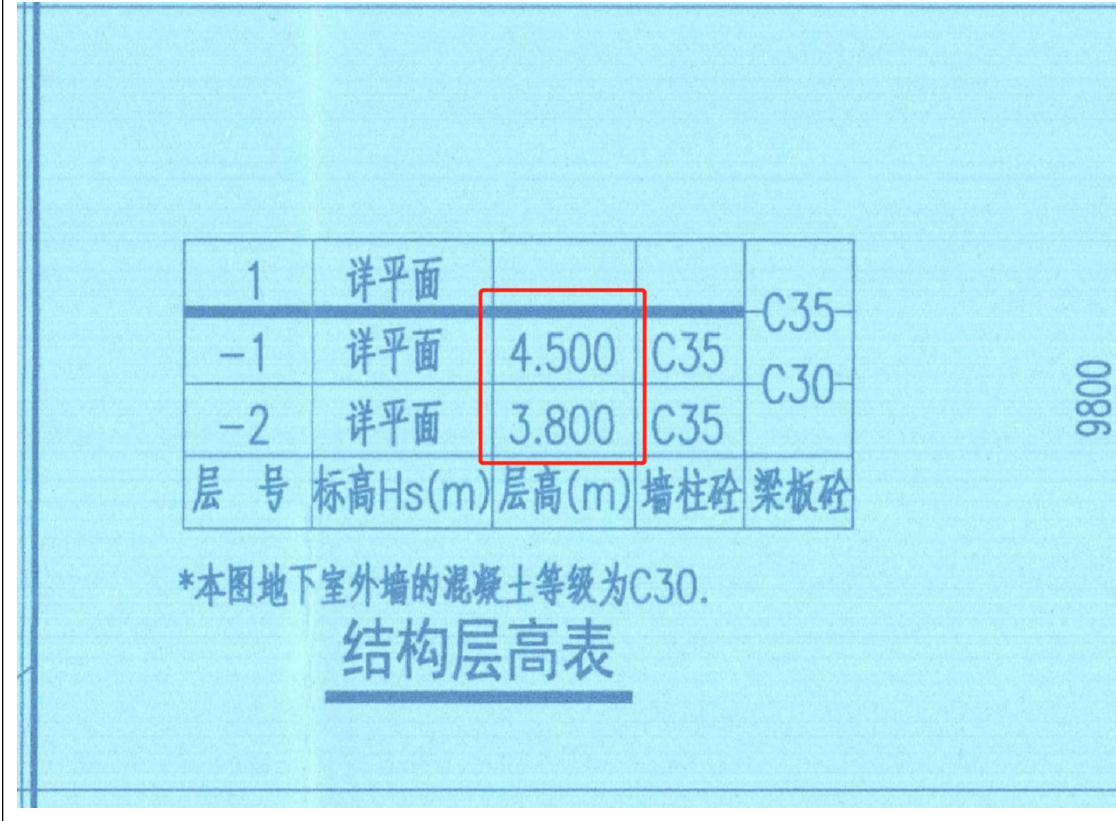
| 1 | 详平面 | | | C35 |
|---|---|---|---|---|
| −1 | 详平面 | 4.500 | C35 | C30 |
| −2 | 详平面 | 3.800 | C35 | |
| 层 号 | 标高Hs(m) | 层高(m) | 墙柱砼 | 梁板砼 |

*本图地下室外墙的混凝土等级为C30.

结构层高表

9800